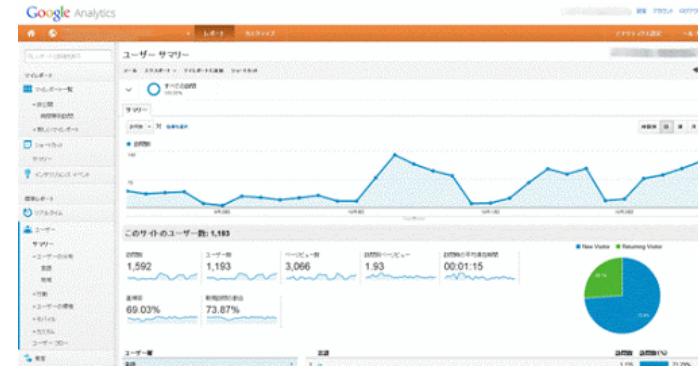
Google Analytics

レポート

ユーザー サマリー

すべてのセッション

サマリー

セッション

このサイトのユーザー数: 1,193

セッション
1,592

ユーザー数
1,193

ページビュー数
3,066

セッションあたりページビュー
1.93

平均セッション時間
00:01:15

直帰率
69.03%

新規セッション率
73.87%

New Visitor
Returning Visitor

リアルタイム

ユーザー

サマリー

ユーザーフロー

ユーザー層

言語